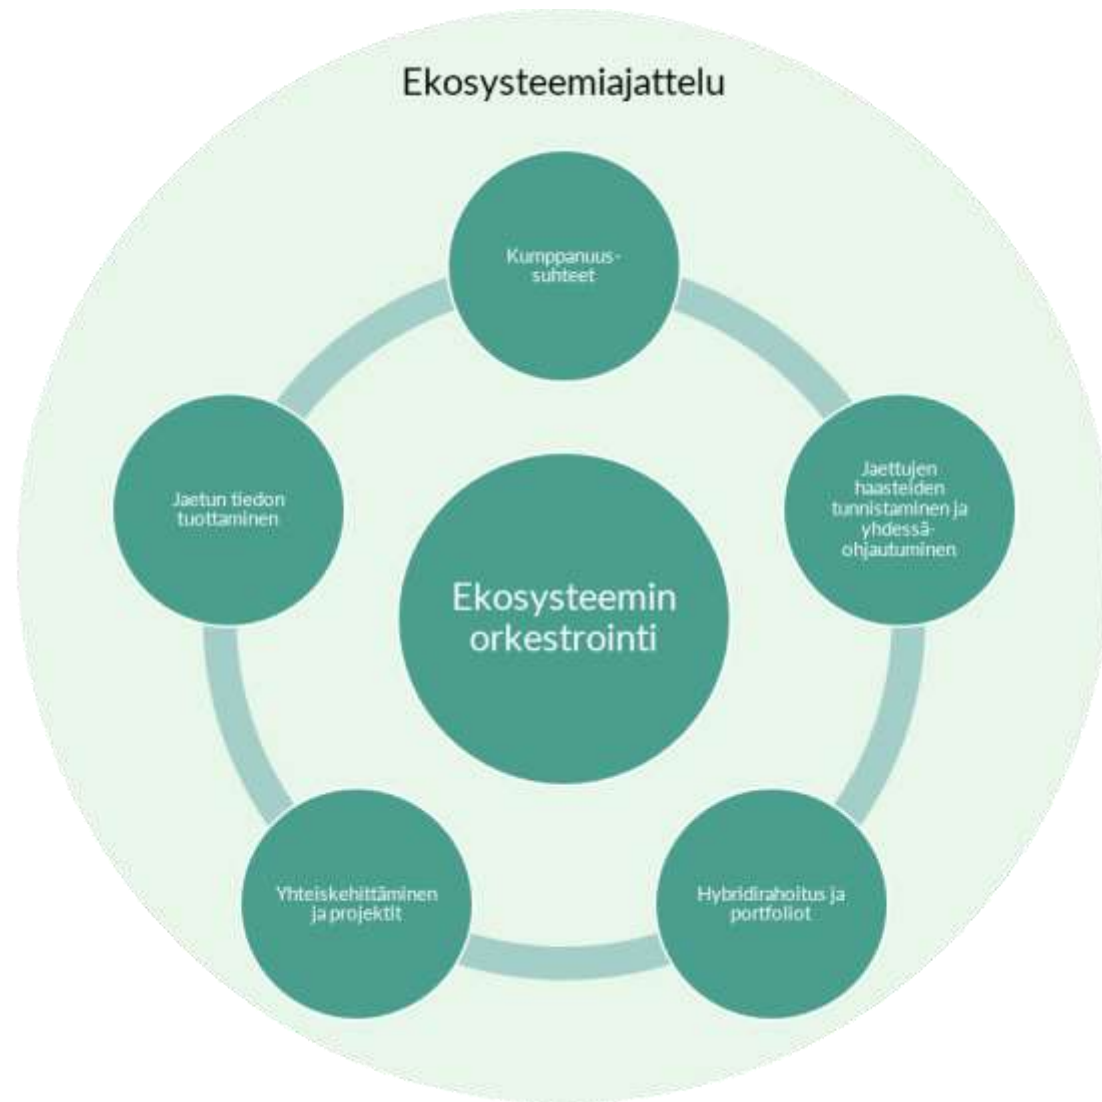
Ekosysteemiajattelu

Kumppanuus-suhteet

Jaettujen haasteiden tunnistaminen ja yhdessä-ohjautuminen

Hybridirahoitus ja portfoliot

Yhteiskehittäminen ja projektit

Jaetun tiedon tuottaminen

Ekosysteemin orkestrointi